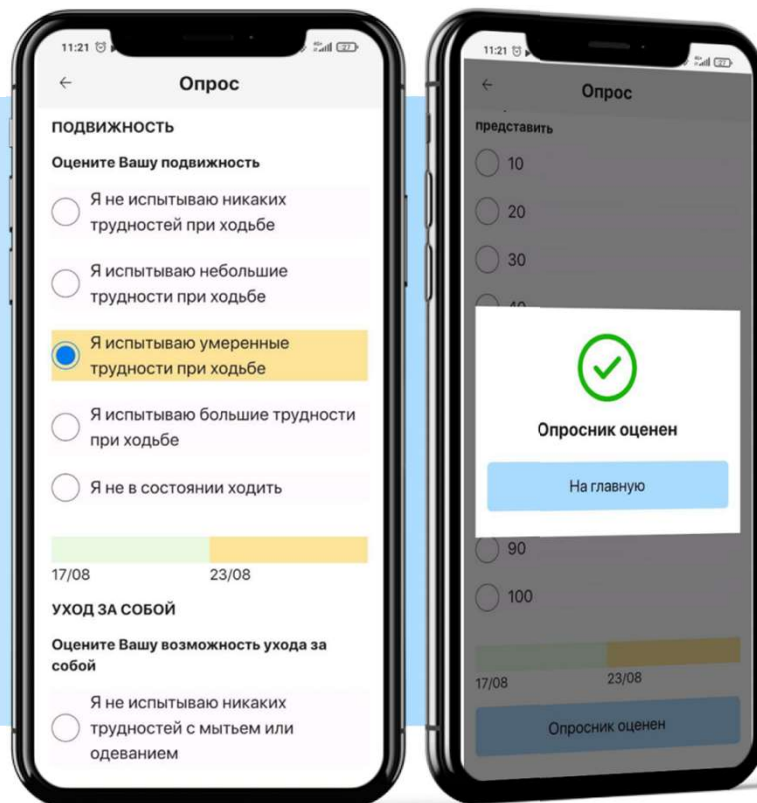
11:21

Опрос

ПОДВИЖНОСТЬ

Оцените Вашу подвижность

Я не испытываю никаких трудностей при ходьбе

Я испытываю небольшие трудности при ходьбе

Я испытываю умеренные трудности при ходьбе

Я испытываю большие трудности при ходьбе

Я не в состоянии ходить

17/08

23/08

УХОД ЗА СОБОЙ

Оцените Вашу возможность ухода за собой

Я не испытываю никаких трудностей с мытьем или одеванием

11:21

Опрос

представить

10

20

30

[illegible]

Опросник оценен

На главную

90

100

17/08

23/08

Опросник оценен